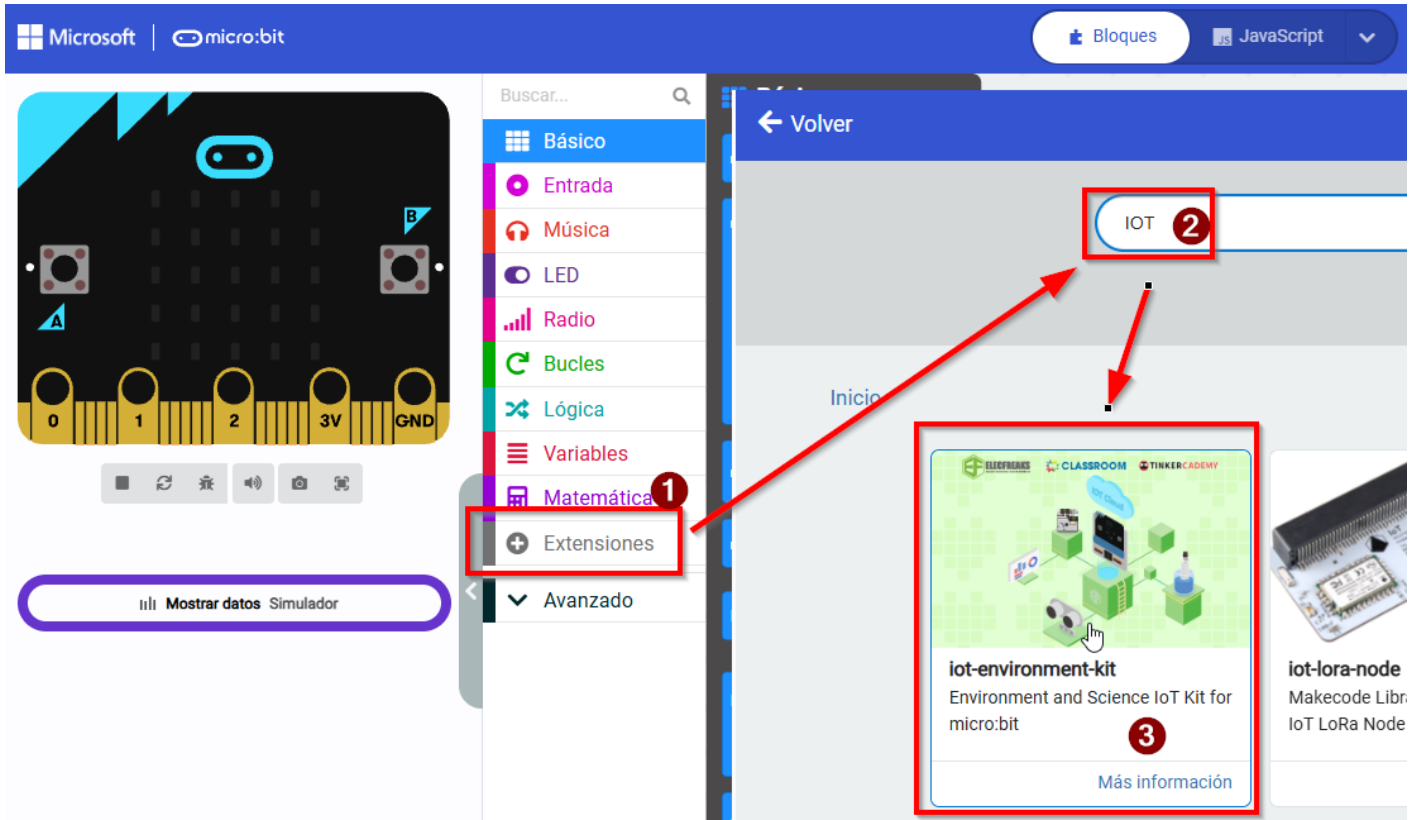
Microsoft | micro:bit

Bloques JS JavaScript

B
A

0 1 2 3V GND

Mostrar datos Simulador

Buscar...

Básico
Entrada
Música
LED
Radio
Bucles
Lógica
Variables
Matemática
Extensiones
Avanzado

1

Volver

IOT

2

Inicio

ELECFREAKS CLASSROOM TINKERCADEMY

IOT Cloud

iot-environment-kit
Environment and Science IoT Kit for micro:bit

3

Más información

iot-lora-node
Makecode Libra
IoT LoRa Node